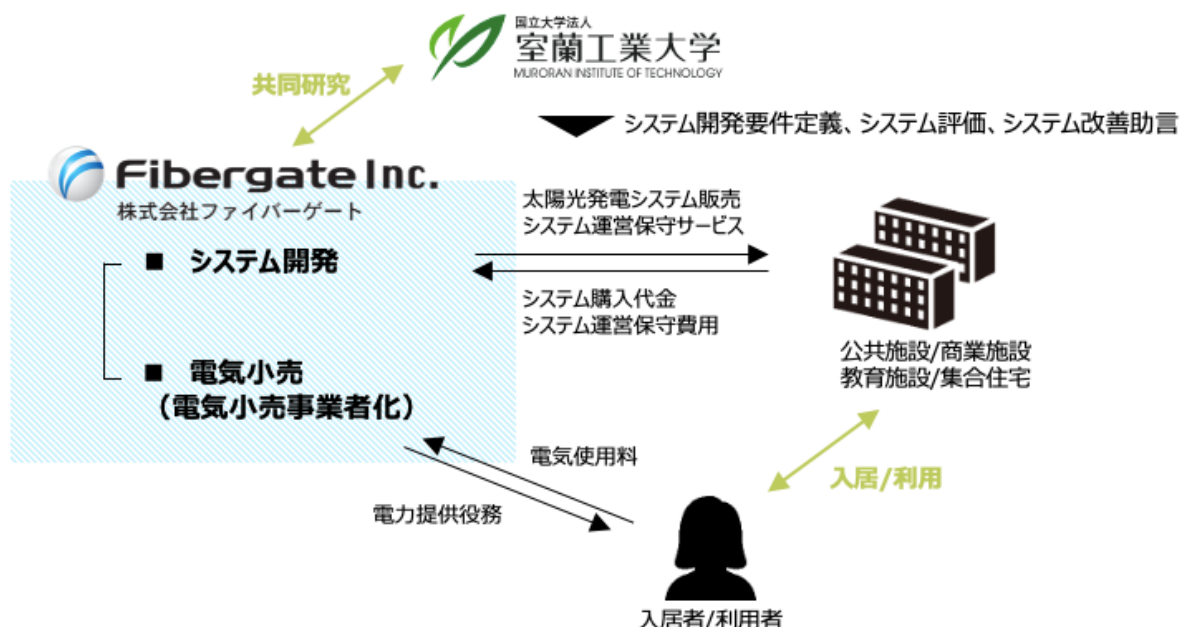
国立大学法人
室蘭工業大学
MURORAN INSTITUTE OF TECHNOLOGY

共同研究

システム開発要件定義、システム評価、システム改善助言

Fibergate Inc.
株式会社ファイバーゲート

■ システム開発

■ 電気小売
（電気小売事業者化）

太陽光発電システム販売
システム運営保守サービス

システム購入代金
システム運営保守費用

公共施設/商業施設
教育施設/集合住宅

電気使用料

電力提供役務

入居/利用

入居者/利用者